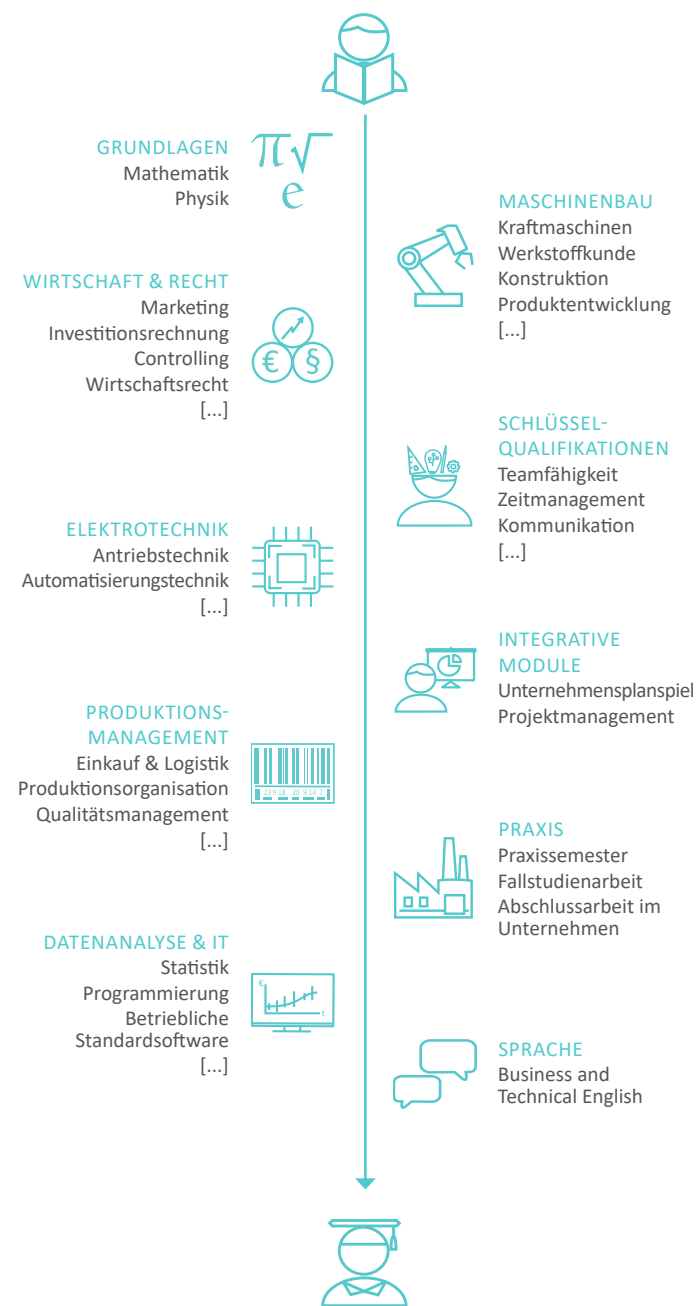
GRUNDLAGEN
Mathematik
Physik

$\pi\sqrt{}$
$e$

MASCHINENBAU
Kraftmaschinen
Werkstoffkunde
Konstruktion
Produktentwicklung
[...]

WIRTSCHAFT & RECHT
Marketing
Investitionsrechnung
Controlling
Wirtschaftsrecht
[...]

€ §

SCHLÜSSELQUALIFIKATIONEN
Teamfähigkeit
Zeitmanagement
Kommunikation
[...]

ELEKTROTECHNIK
Antriebstechnik
Automatisierungstechnik
[...]

INTEGRATIVE MODULE
Unternehmensplanspiel
Projektmanagement

PRODUKTIONSMANAGEMENT
Einkauf & Logistik
Produktionsorganisation
Qualitätsmanagement
[...]

PRAXIS
Praxissemester
Fallstudienarbeit
Abschlussarbeit im Unternehmen

DATENANALYSE & IT
Statistik
Programmierung
Betriebliche Standardsoftware
[...]

€
t

SPRACHE
Business and Technical English